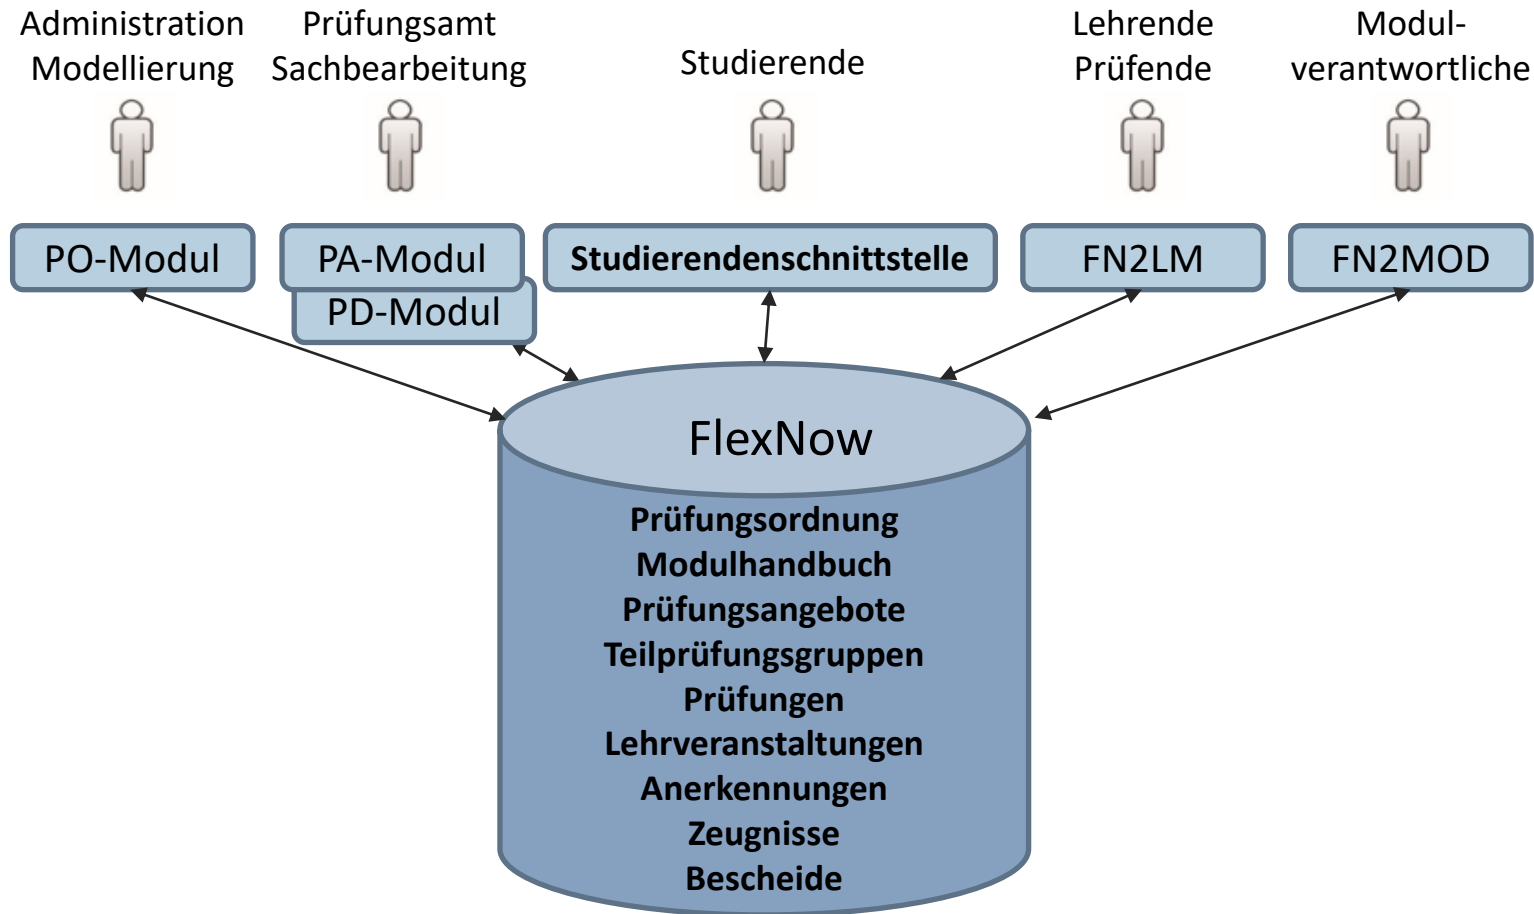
Administration
Modellierung

Prüfungsamt
Sachbearbeitung

Studierende

Lehrende
Prüfende

Modul-
verantwortliche

PO-Modul

PA-Modul

PD-Modul

Studierendenschnittstelle

FN2LM

FN2MOD

FlexNow

Prüfungsordnung
Modulhandbuch
Prüfungsangebote
Teilprüfungsgruppen
Prüfungen
Lehrveranstaltungen
Anerkennungen
Zeugnisse
Bescheide